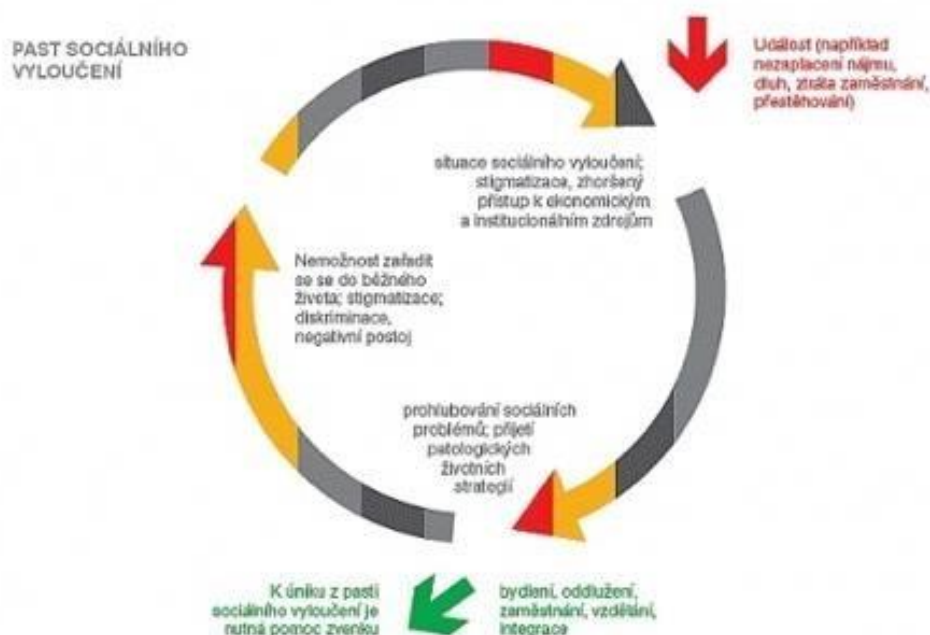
PAST SOCIÁLNÍHO VYLOUČENÍ

Událost (například nezaplacení nájmu, dluh, ztráta zaměstnání, přestěhování)

situace sociálního vyloučení; stigmatizace, zhoršený přístup k ekonomickým a institucionálním zdrojům

Nemožnost zařadit se se do běžného života; stigmatizace; diskriminace, negativní postoj

prohlubování sociálních problémů; přijetí patologických životních strategií

K úniku z pasti sociálního vyloučení je nutná pomoc zvenku

bydlení, oddlužení, zaměstnání, vzdělání, integrace